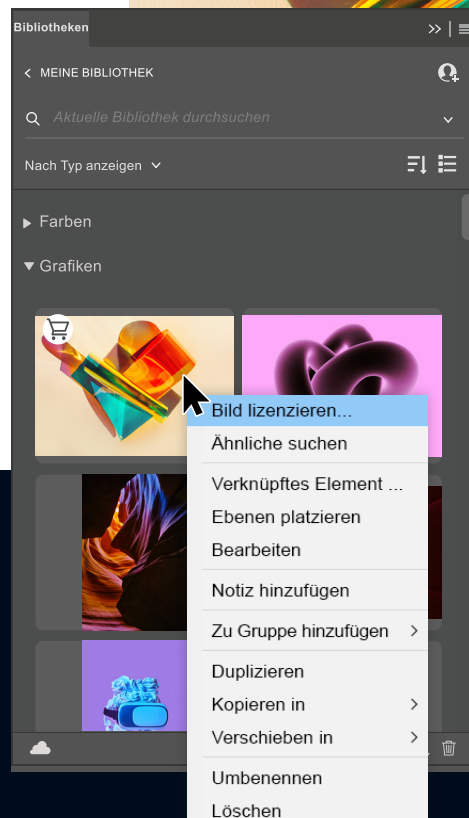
Bibliotheken

MEINE BIBLIOTHEK

Aktuelle Bibliothek durchsuchen

Nach Typ anzeigen

Farben

Grafiken

Bild lizenzieren...
Ähnliche suchen
Verknüpftes Element ...
Ebenen platzieren
Bearbeiten
Notiz hinzufügen
Zu Gruppe hinzufügen
Duplizieren
Kopieren in
Verschieben in
Umbenennen
Löschen